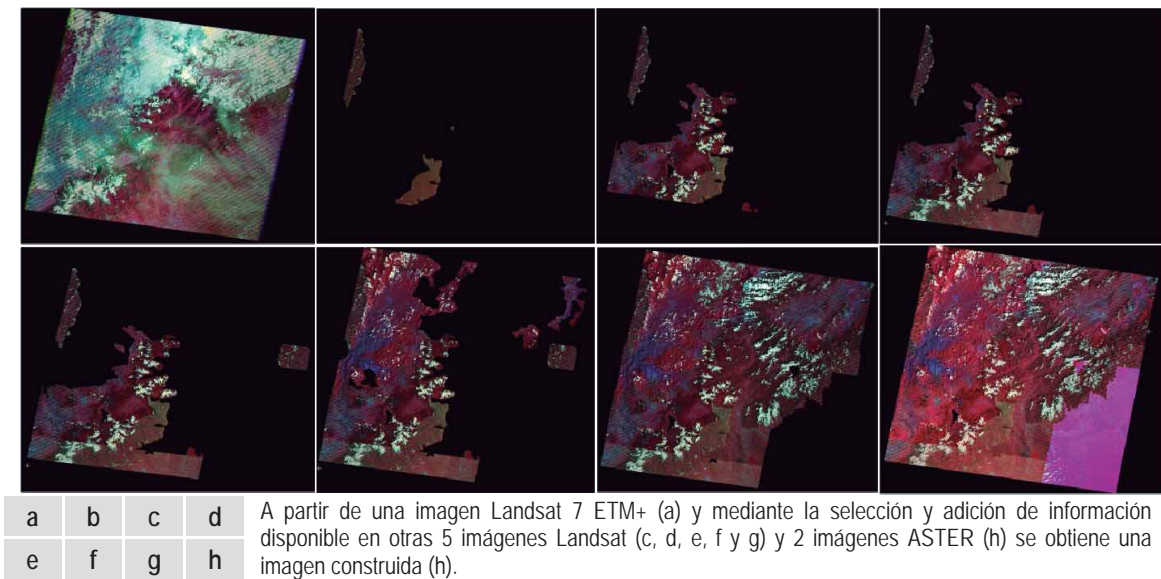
| a | b | c | d |
|---|---|---|---|
| e | f | g | h |

A partir de una imagen Landsat 7 ETM+ (a) y mediante la selección y adición de información disponible en otras 5 imágenes Landsat (c, d, e, f y g) y 2 imágenes ASTER (h) se obtiene una imagen construida (h).